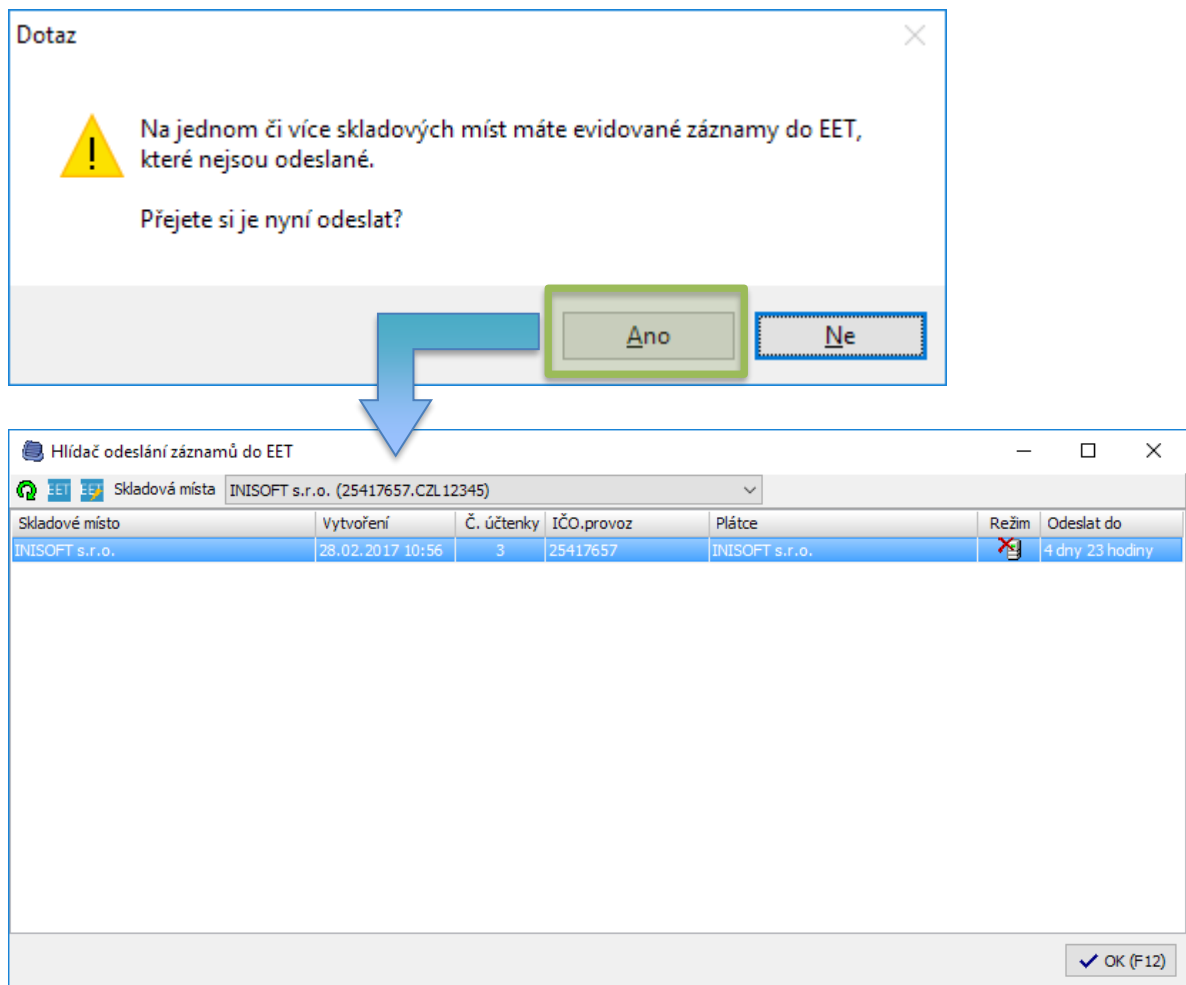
Dotaz

Na jednom či více skladových míst máte evidované záznamy do EET, které nejsou odeslané.

Přejete si je nyní odeslat?

Ano

Ne

Hlídač odeslání záznamů do EET

EET EET Skladová místa INISOFT s.r.o. (25417657.CZL12345)

| Skladové místo | Vytvoření | Č. účtenky | IČO.provoz | Plátce | Režim | Odeslat do |
|---|---|---|---|---|---|---|
| INISOFT s.r.o. | 28.02.2017 10:56 | 3 | 25417657 | INISOFT s.r.o. | | 4 dny 23 hodiny |

OK (F12)